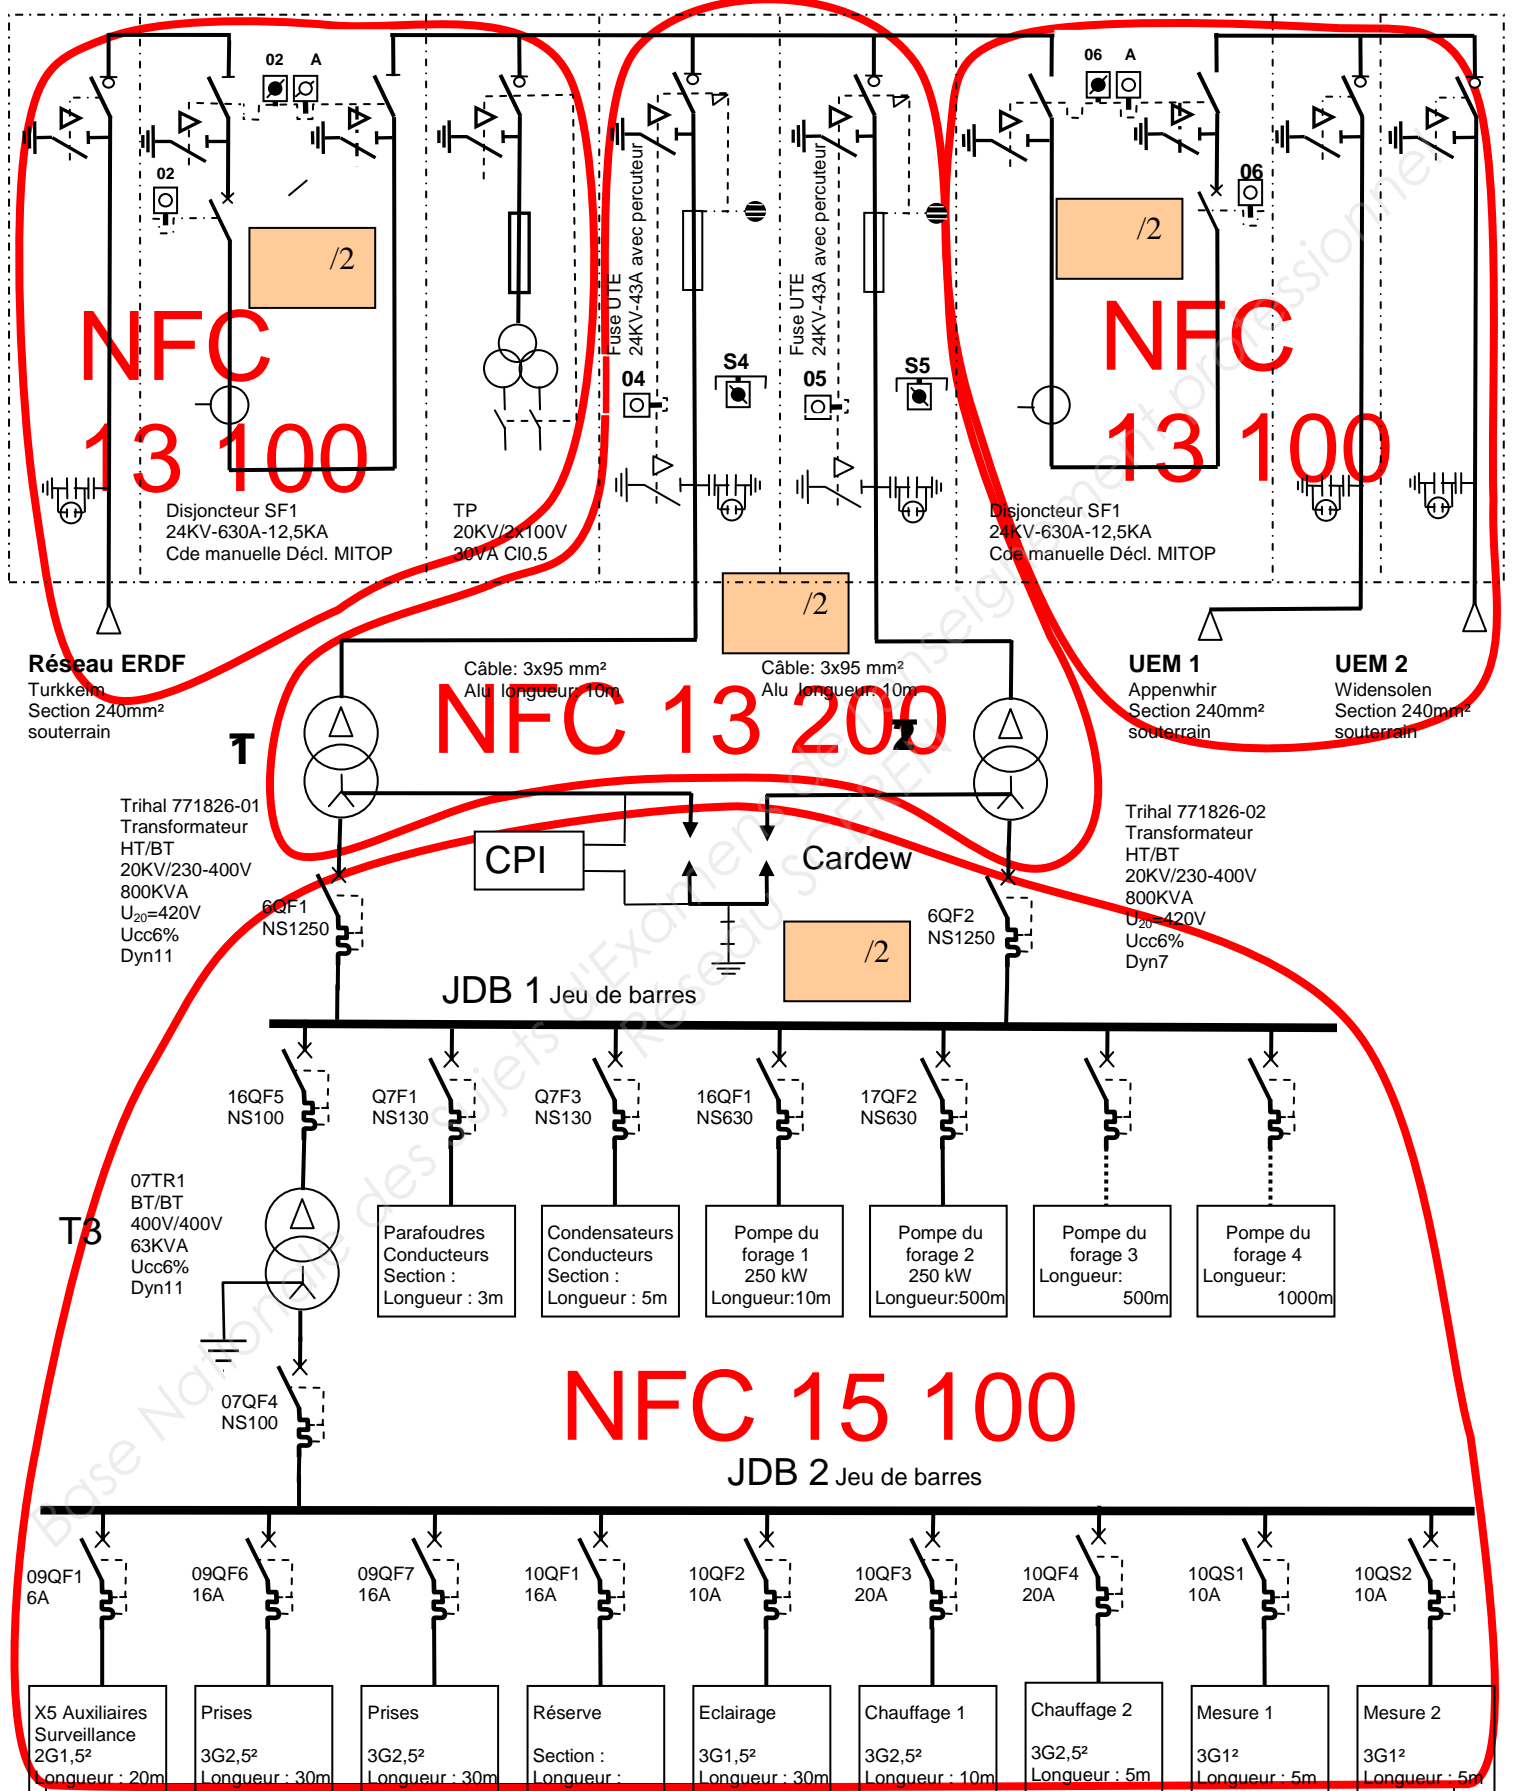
02 A
02
/2
NFC
13 100
Disjoncteur SF1
24KV-630A-12,5KA
Cde manuelle Décl. MITOP
TP
20KV/2x100V
30VA Cl0.5
Fuse UTE
24KV-43A avec percuteur
04
S4
Fuse UTE
24KV-43A avec percuteur
05
S5
06 A
06
/2
NFC
13 100
Disjoncteur SF1
24KV-630A-12,5KA
Cde manuelle Décl. MITOP
/2
Réseau ERDF
Turkkeim
Section 240mm²
souterrain
Câble: 3x95 mm²
Alu longueur: 10m
Câble: 3x95 mm²
Alu longueur: 10m
UEM 1
Appenwhir
Section 240mm²
souterrain
UEM 2
Widensolen
Section 240mm²
souterrain
NFC 13 200
T1
T2
Trihal 771826-01
Transformateur
HT/BT
20KV/230-400V
800KVA
$U_{20}$=420V
Ucc6%
Dyn11
CPI
Cardew
Trihal 771826-02
Transformateur
HT/BT
20KV/230-400V
800KVA
$U_{20}$=420V
Ucc6%
Dyn7
6QF1
NS1250
6QF2
NS1250
/2
JDB 1 Jeu de barres
16QF5
NS100
Q7F1
NS130
Q7F3
NS130
16QF1
NS630
17QF2
NS630
T3
07TR1
BT/BT
400V/400V
63KVA
Ucc6%
Dyn11
Parafoudres
Conducteurs
Section :
Longueur : 3m
Condensateurs
Conducteurs
Section :
Longueur : 5m
Pompe du forage 1
250 kW
Longueur:10m
Pompe du forage 2
250 kW
Longueur:500m
Pompe du forage 3
Longueur:
500m
Pompe du forage 4
Longueur:
1000m
07QF4
NS100
NFC 15 100
JDB 2 Jeu de barres
09QF1
6A
09QF6
16A
09QF7
16A
10QF1
16A
10QF2
10A
10QF3
20A
10QF4
20A
10QS1
10A
10QS2
10A
X5 Auxiliaires
Surveillance
2G1,5²
Longueur : 20m
Prises
3G2,5²
Longueur : 30m
Prises
3G2,5²
Longueur : 30m
Réserve
Section :
Longueur :
Eclairage
3G1,5²
Longueur : 30m
Chauffage 1
3G2,5²
Longueur : 10m
Chauffage 2
3G2,5²
Longueur : 5m
Mesure 1
3G1²
Longueur : 5m
Mesure 2
3G1²
Longueur : 5m
Base Nationale des Sujets d'Examens de l'enseignement professionnel
Réseau SCEREN